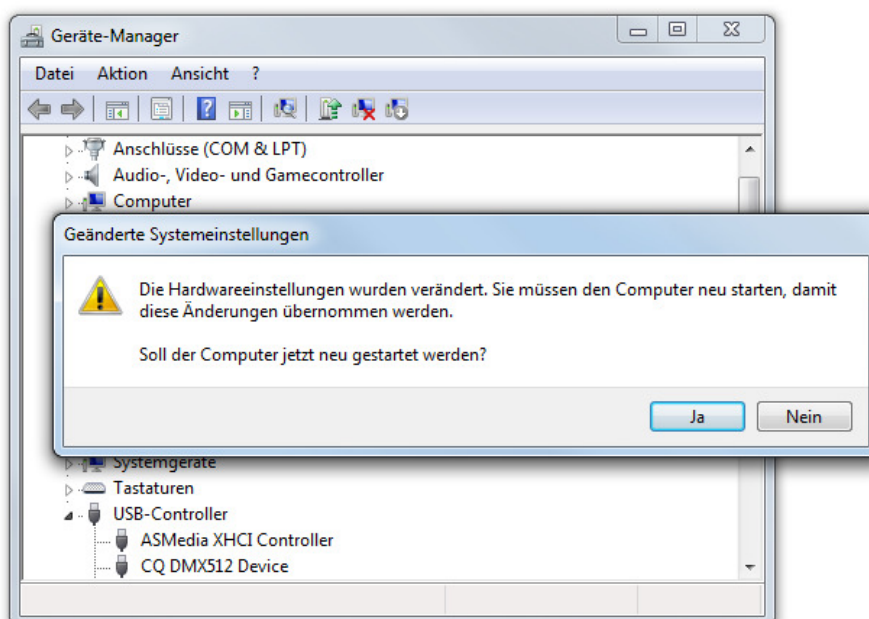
Geräte-Manager

Datei Aktion Ansicht ?

Anschlüsse (COM & LPT)
Audio-, Video- und Gamecontroller
Computer

Geänderte Systemeinstellungen

Die Hardwareeinstellungen wurden verändert. Sie müssen den Computer neu starten, damit diese Änderungen übernommen werden.

Soll der Computer jetzt neu gestartet werden?

Ja Nein

Systemgeräte
Tastaturen
USB-Controller
ASMedia XHCI Controller
CQ DMX512 Device